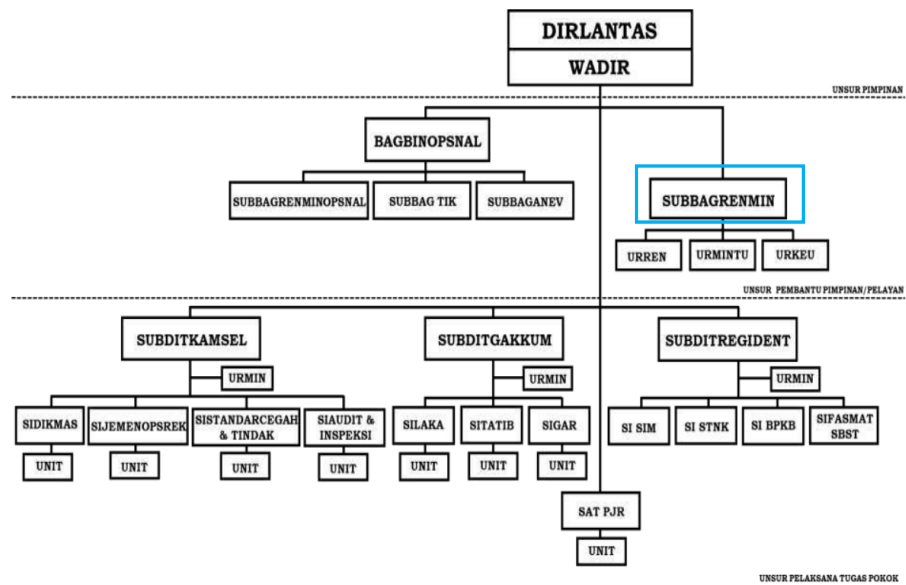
DIRLANTAS
WADIR

UNSUR PIMPINAN

BAGBINOPSNAL

SUBBAGRENMINOPSNAL
SUBBAG TIK
SUBBAGANEV

SUBBAGRENMIN

URREN
URMINTU
URKEU

UNSUR PEMBANTU PIMPINAN/PELAYAN

SUBDITKAMSEL
URMIN
SIDIKMAS
UNIT
SIJEMENOPSREK
UNIT
SISTANDARCEGAH & TINDAK
UNIT
SIAUDIT & INSPEKSI
UNIT

SUBDITGAKKUM
URMIN
SILAKA
UNIT
SITATIB
UNIT
SIGAR
UNIT

SUBDITREGIDENT
URMIN
SI SIM
SI STNK
SI BPKB
SIFASMAT SBST

SAT PJR
UNIT

UNSUR PELAKSANA TUGAS POKOK